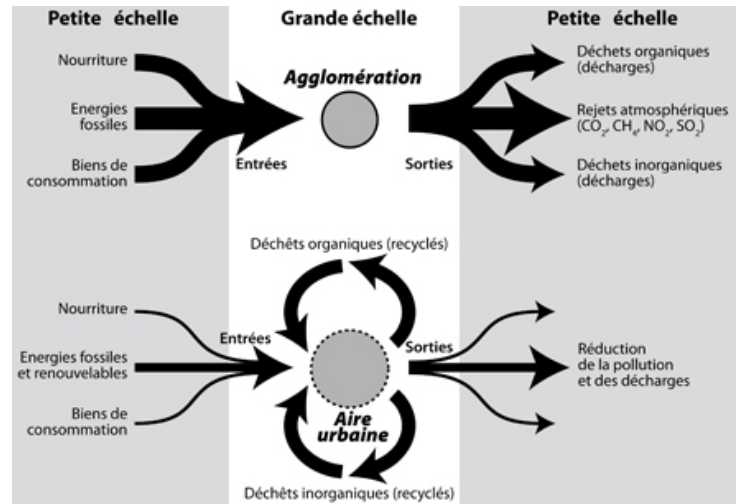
Petite échelle

Grande échelle

Petite échelle

Nourriture

Energies fossiles

Biens de consommation

Agglomération

Entrées

Sorties

Déchets organiques (décharges)

Rejets atmosphériques ($CO_2$, $CH_4$, $NO_2$, $SO_2$)

Déchets inorganiques (décharges)

Déchets organiques (recyclés)

Nourriture

Energies fossiles et renouvelables

Biens de consommation

Entrées

Sorties

Aire urbaine

Réduction de la pollution et des décharges

Déchets inorganiques (recyclés)